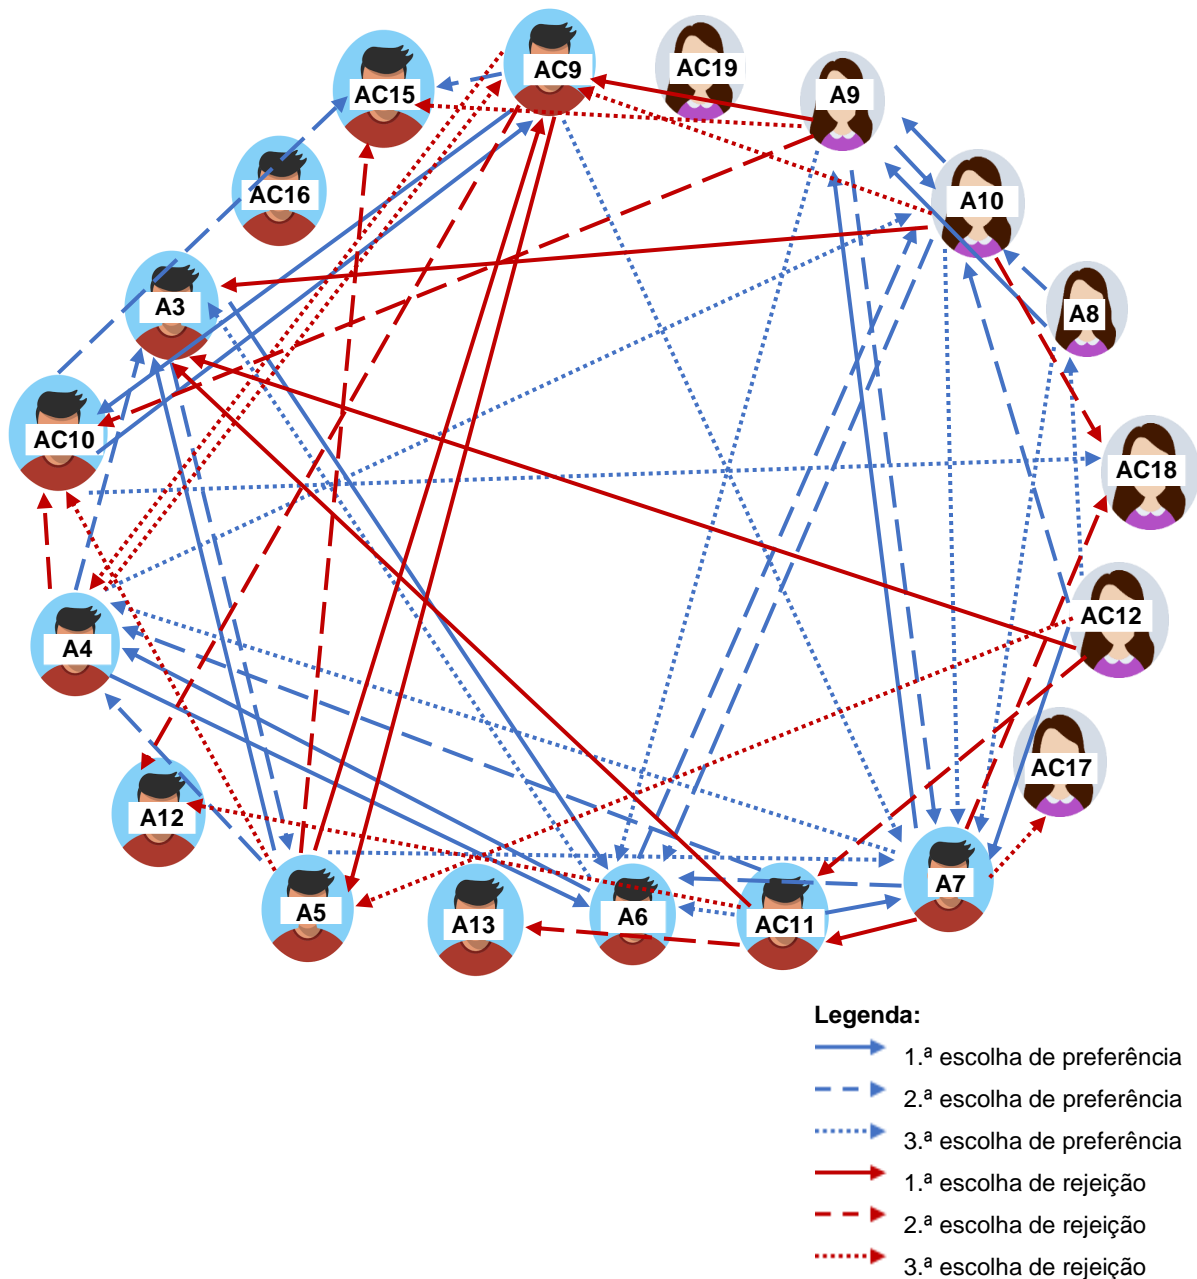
AC9
AC19
AC15
A9
A10
AC16
A3
A8
AC10
AC18
AC12
A4
AC17
A12
A7
A5
A13
A6
AC11

Legenda:
1.ª escolha de preferência
2.ª escolha de preferência
3.ª escolha de preferência
1.ª escolha de rejeição
2.ª escolha de rejeição
3.ª escolha de rejeição